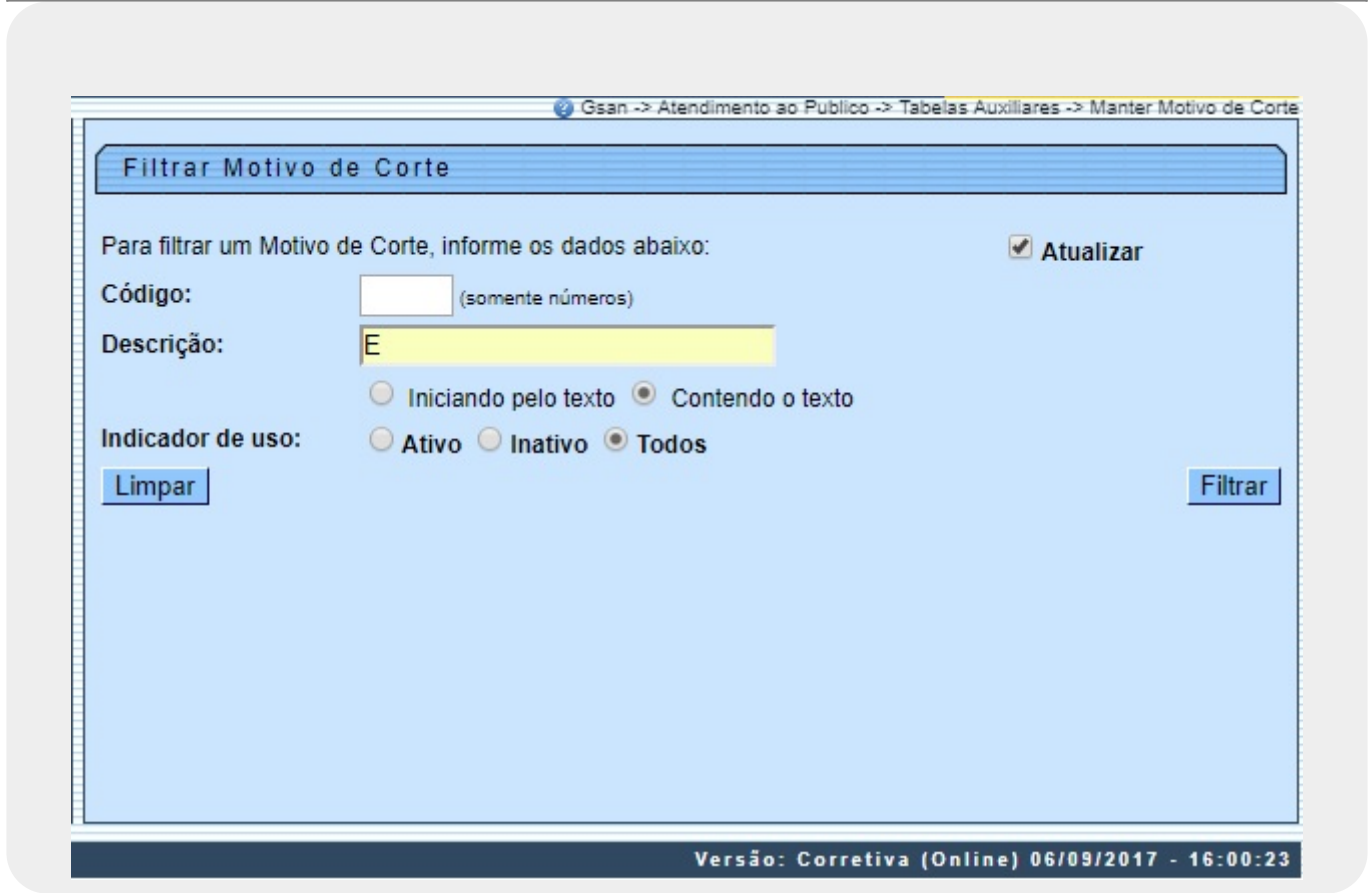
Gsan -> Atendimento ao Publico -> Tabelas Auxiliares -> Manter Motivo de Corte

Filtrar Motivo de Corte

Para filtrar um Motivo de Corte, informe os dados abaixo:

Atualizar

Código: (somente números)

Descrição: E

Iniciando pelo texto Contendo o texto

Indicador de uso: Ativo Inativo Todos

Limpar

Filtrar

Versão: Corretiva (Online) 06/09/2017 - 16:00:23